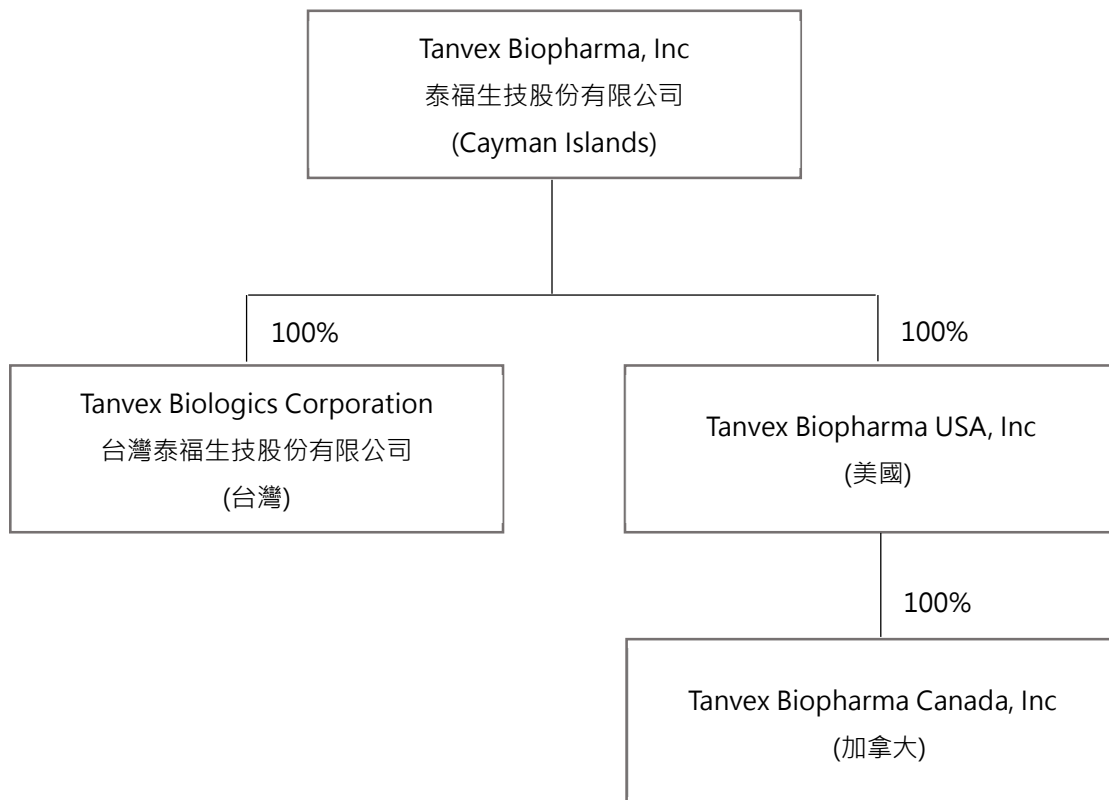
Tanvex Biopharma, Inc
泰福生技股份有限公司
(Cayman Islands)

100%

100%

Tanvex Biologics Corporation
台灣泰福生技股份有限公司
(台灣)

Tanvex Biopharma USA, Inc
(美國)

100%

Tanvex Biopharma Canada, Inc
(加拿大)